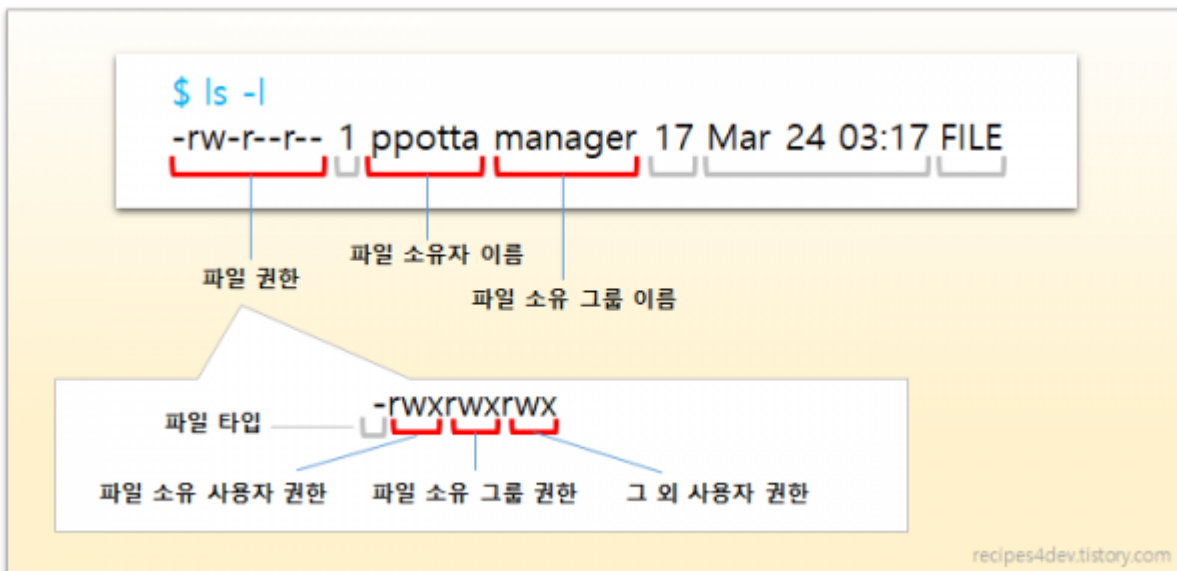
$ ls -l
-rw-r--r-- 1 ppotta manager 17 Mar 24 03:17 FILE

파일 소유자 이름

파일 권한

파일 소유 그룹 이름

-rwxrwxrwx

파일 타입

파일 소유 사용자 권한

파일 소유 그룹 권한

그 외 사용자 권한

recipes4dev.tistory.com